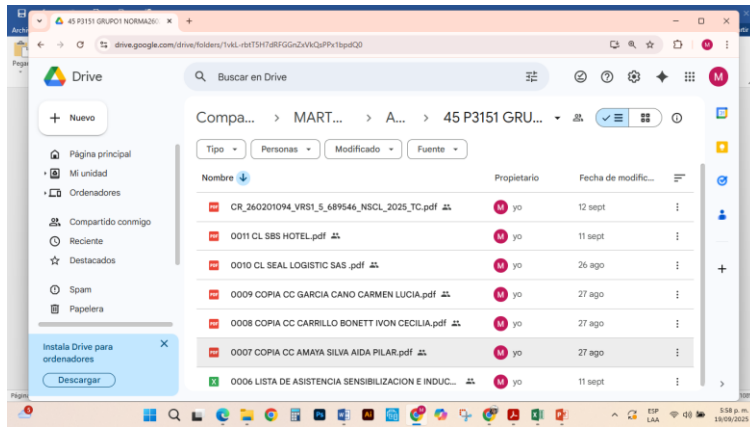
45 P3151 GRUPO1 NORMA26
drive.google.com/drive/folders/1vkL-rbtT5H7dRFGGnZxVkQsPPx1bpdQ0
Drive
Buscar en Drive
M
Nuevo
Página principal
Mi unidad
Ordenadores
Compartido conmigo
Reciente
Destacados
Spam
Papelera
Instala Drive para ordenadores
Descargar
Compa... › MART... › A... › 45 P3151 GRU...
Tipo
Personas
Modificado
Fuente
Nombre
Propietario
Fecha de modific...

| Nombre | Propietario | Fecha de modific... |
|---|---|---|
| CR_260201094_VRS1_5_689546_NSCL_2025_TC.pdf | yo | 12 sept |
| 0011 CL SBS HOTEL.pdf | yo | 11 sept |
| 0010 CL SEAL LOGISTIC SAS .pdf | yo | 26 ago |
| 0009 COPIA CC GARCIA CANO CARMEN LUCIA.pdf | yo | 27 ago |
| 0008 COPIA CC CARRILLO BONETT IVON CECILIA.pdf | yo | 27 ago |
| 0007 COPIA CC AMAYA SILVA AIDA PILAR.pdf | yo | 27 ago |
| 0006 LISTA DE ASISTENCIA SENSIBILIZACION E INDUC... | yo | 11 sept |

ESP LAA
5:58 p. m.
19/09/2025